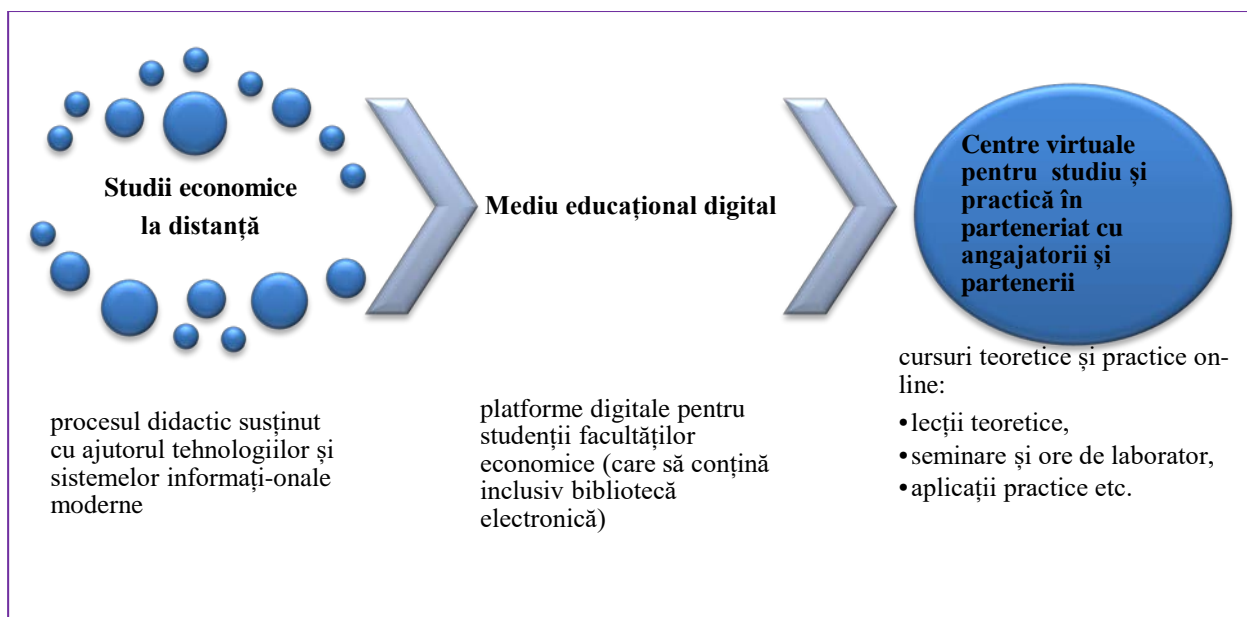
Studii economice la distanță

Mediu educațional digital

Centre virtuale pentru studiu și practică în parteneriat cu angajatorii și partenerii

procesul didactic susținut cu ajutorul tehnologiilor și sistemelor informați-onale moderne

platforme digitale pentru studenții facultăților economice (care să conțină inclusiv bibliotecă electronică)

cursuri teoretice și practice online:
• lecții teoretice,
• seminare și ore de laborator,
• aplicații practice etc.